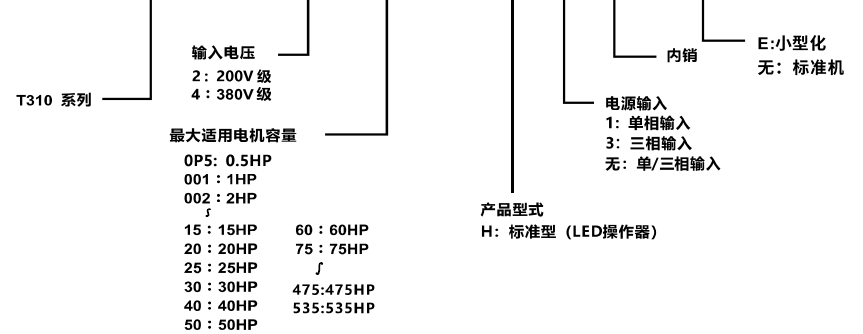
T310 系列

输入电压
2：200V 级
4：380V 级

最大适用电机容量
0P5: 0.5HP
001：1HP
002：2HP
ʃ
15：15HP
20：20HP
25：25HP
30：30HP
40：40HP
50：50HP

60：60HP
75：75HP
ʃ
475:475HP
535:535HP

产品型式
H：标准型（LED操作器）

电源输入
1：单相输入
3：三相输入
无：单/三相输入

内销

E:小型化
无：标准机